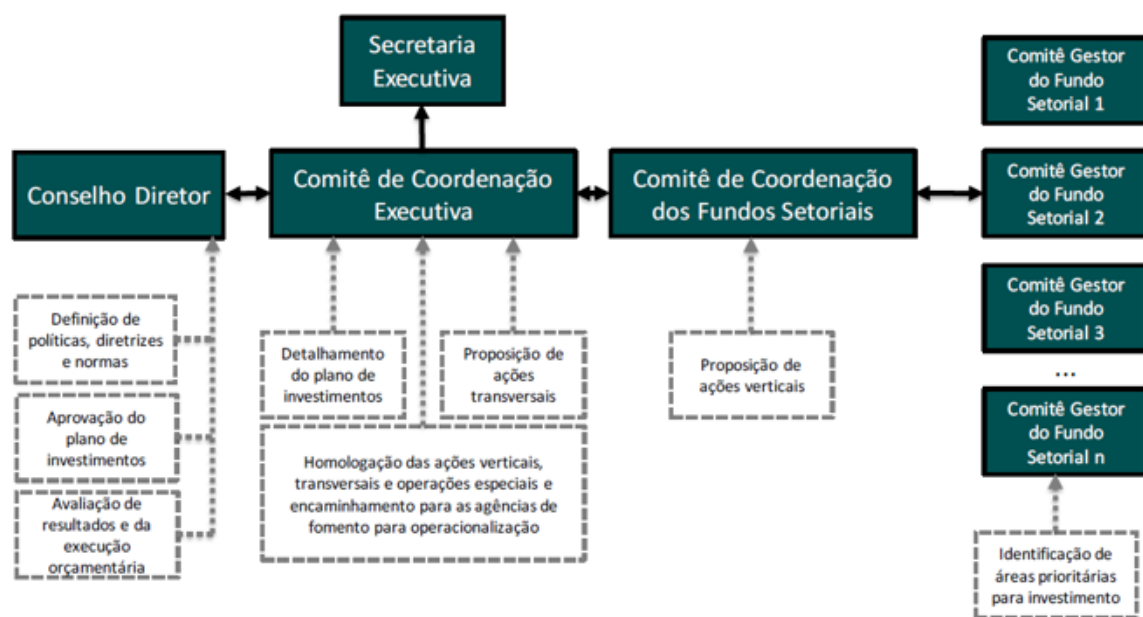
Secretaria Executiva

Conselho Diretor

Comitê de Coordenação Executiva

Comitê de Coordenação dos Fundos Setoriais

Comitê Gestor do Fundo Setorial 1

Comitê Gestor do Fundo Setorial 2

Comitê Gestor do Fundo Setorial 3

...

Comitê Gestor do Fundo Setorial n

Definição de políticas, diretrizes e normas

Aprovação do plano de investimentos

Avaliação de resultados e da execução orçamentária

Detalhamento do plano de investimentos

Proposição de ações transversais

Homologação das ações verticais, transversais e operações especiais e encaminhamento para as agências de fomento para operacionalização

Proposição de ações verticais

Identificação de áreas prioritárias para investimento